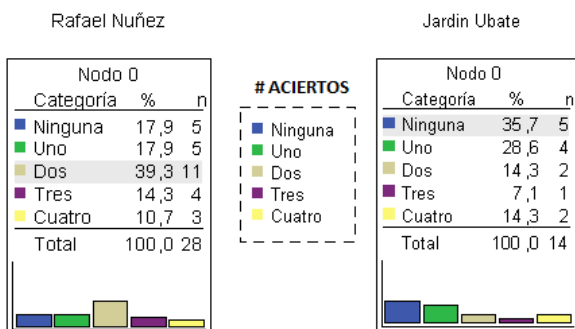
Rafael Nuñez

| Nodo 0 | | |
|---|---|---|
| Categoría | % | n |
| Ninguna | 17,9 | 5 |
| Uno | 17,9 | 5 |
| Dos | 39,3 | 11 |
| Tres | 14,3 | 4 |
| Cuatro | 10,7 | 3 |
| Total | 100,0 | 28 |

# ACIERTOS

Ninguna
Uno
Dos
Tres
Cuatro

Jardin Ubate

| Nodo 0 | | |
|---|---|---|
| Categoría | % | n |
| Ninguna | 35,7 | 5 |
| Uno | 28,6 | 4 |
| Dos | 14,3 | 2 |
| Tres | 7,1 | 1 |
| Cuatro | 14,3 | 2 |
| Total | 100,0 | 14 |